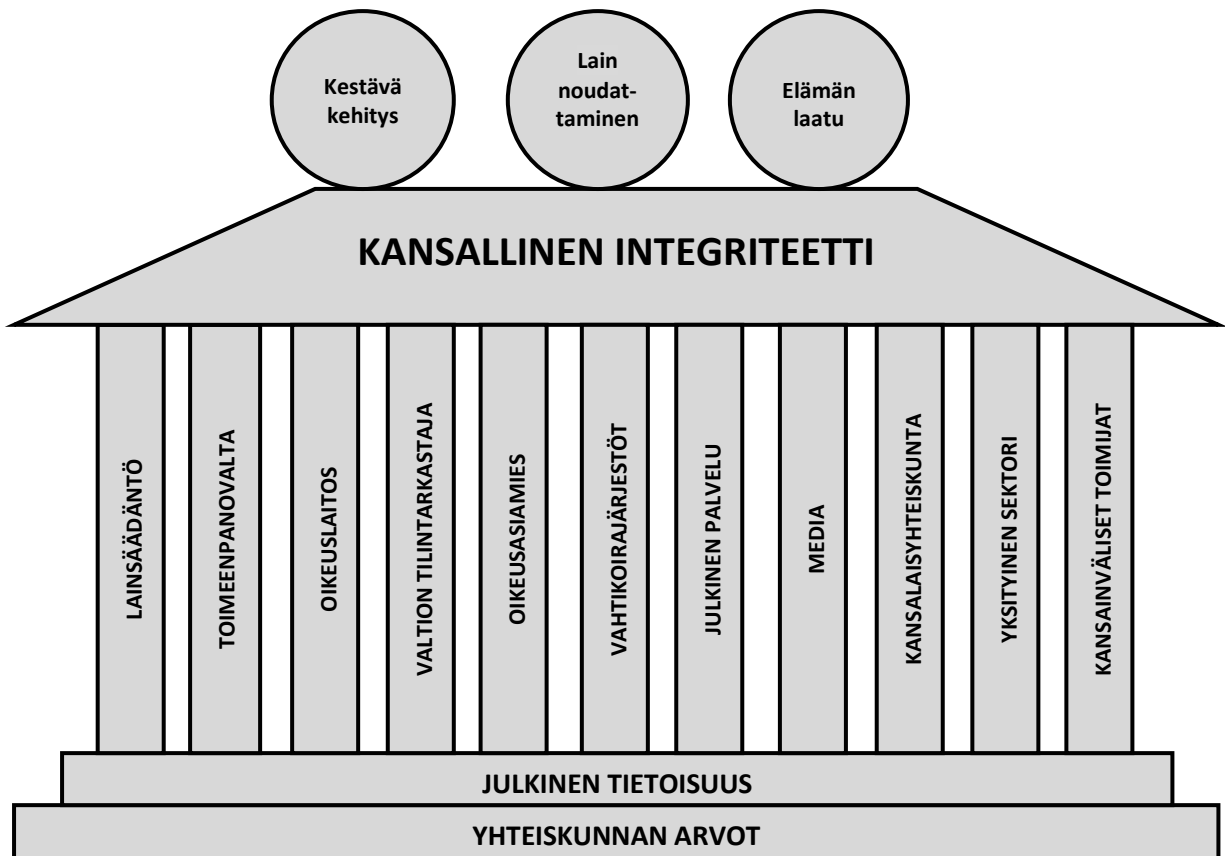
Kestävä kehitys

Lain noudattaminen

Elämän laatu

KANSALLINEN INTEGRITEETTI

LAINSÄÄDÄNTÖ

TOIMEENPANOVALTA

OIKEUSLAITOS

VALTION TILINTARKASTAJA

OIKEUSASIAMIES

VAHTIKOIRAJÄRJESTÖT

JULKINEN PALVELU

MEDIA

KANSALAISYHTEISKUNTA

YKSITYINEN SEKTORI

KANSAINVÄLISET TOIMIJAT

JULKINEN TIETOISUUS

YHTEISKUNNAN ARVOT